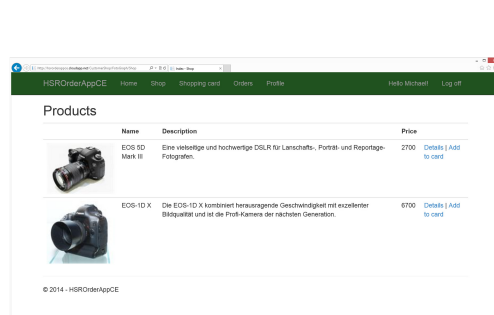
Index - Shop

HSROrderAppCE Home Shop Shopping card Orders Profile Hello Michael! Log off

Products

| | Name | Description | Price | |
|---|---|---|---|---|
| | EOS 5D Mark III | Eine vielseitige und hochwertige DSLR für Lanschafts-, Porträt- und Reportage-Fotografen. | 2700 | Details \| Add to card |
| | EOS-1D X | Die EOS-1D X kombiniert herausragende Geschwindigkeit mit exzellenter Bildqualität und ist die Profi-Kamera der nächsten Generation. | 6700 | Details \| Add to card |

© 2014 - HSROrderAppCE